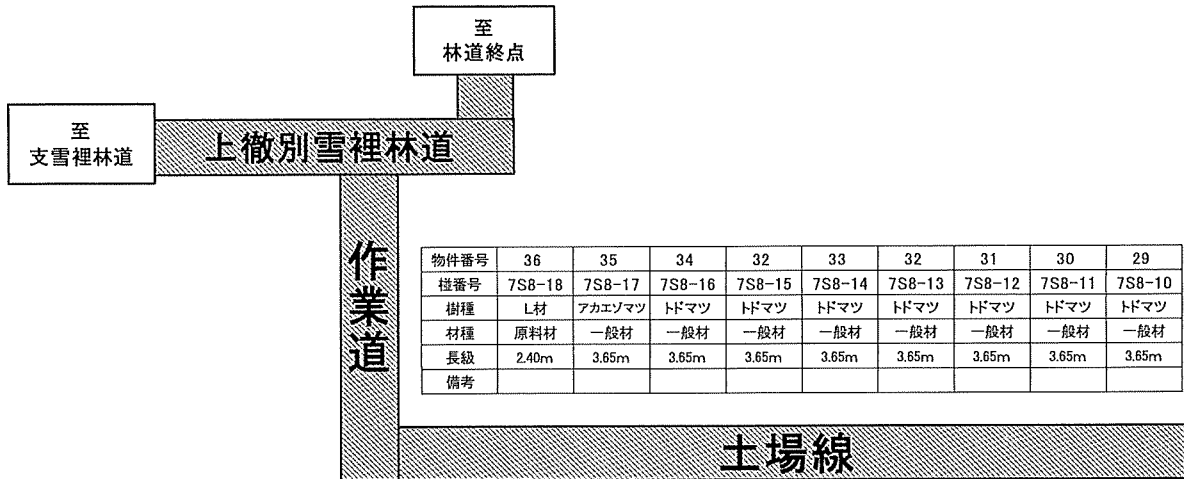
至
林道終点

至
支雪裡林道

上徹別雪裡林道

作業道

| 物件番号 | 36 | 35 | 34 | 32 | 33 | 32 | 31 | 30 | 29 |
|---|---|---|---|---|---|---|---|---|---|
| 椪番号 | 7S8-18 | 7S8-17 | 7S8-16 | 7S8-15 | 7S8-14 | 7S8-13 | 7S8-12 | 7S8-11 | 7S8-10 |
| 樹種 | L材 | アカエゾマツ | トドマツ | トドマツ | トドマツ | トドマツ | トドマツ | トドマツ | トドマツ |
| 材種 | 原料材 | 一般材 | 一般材 | 一般材 | 一般材 | 一般材 | 一般材 | 一般材 | 一般材 |
| 長級 | 2.40m | 3.65m | 3.65m | 3.65m | 3.65m | 3.65m | 3.65m | 3.65m | 3.65m |
| 備考 | | | | | | | | | |

土場線